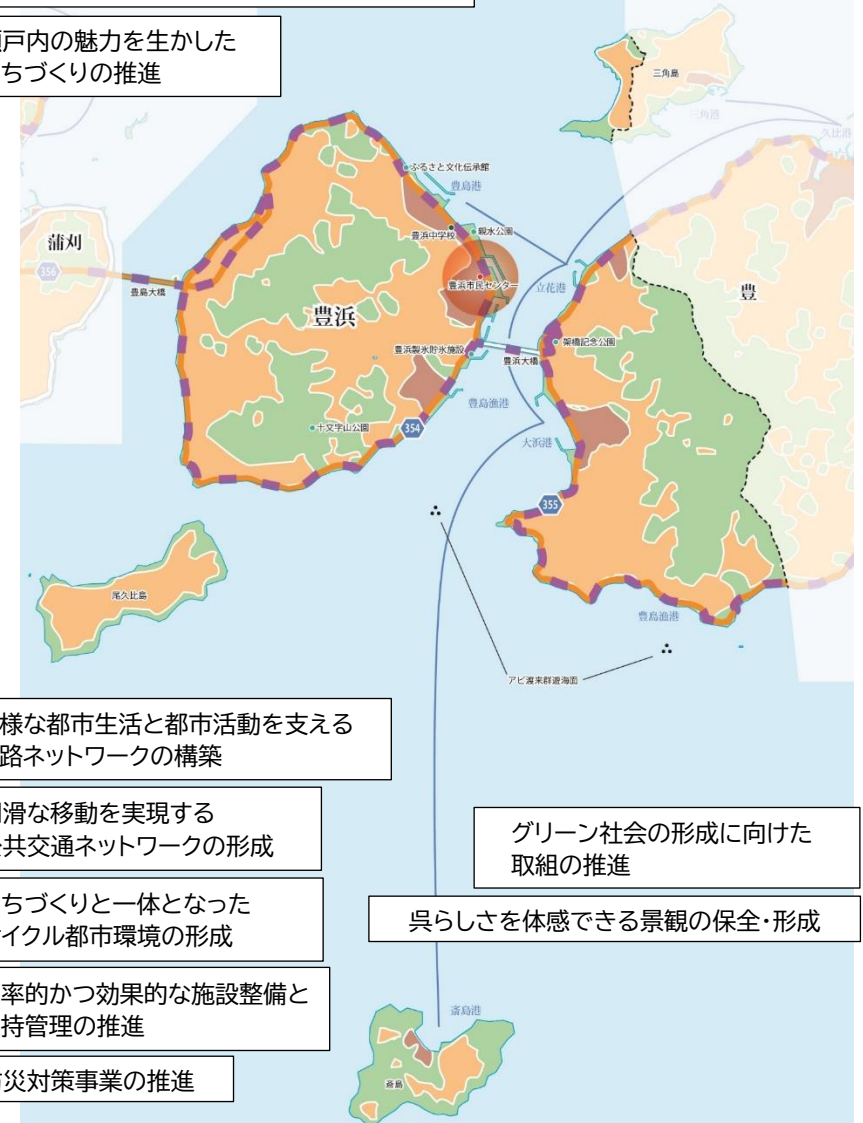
戸内の魅力を生かした
ちづくりの推進

三角島
三角港
久比港
ふるさと文化伝承館
豊島港
豊浜中学校
観水公園
蒲刈
356
豊島大橋
豊浜市民センター
立花港
豊
豊浜
豊浜製氷貯氷施設
豊浜大橋
架橋記念公園
豊島漁港
十文字山公園
354
大浜港
355
尾久比島
豊島漁港
アビ渡来群遊海面

様な都市生活と都市活動を支える
路ネットワークの構築

滑な移動を実現する
共交通ネットワークの形成

グリーン社会の形成に向けた
取組の推進

ちづくりと一体となった
イクル都市環境の形成

呉らしさを体感できる景観の保全･形成

率的かつ効果的な施設整備と
持管理の推進

斎島港
斎島

災対策事業の推進